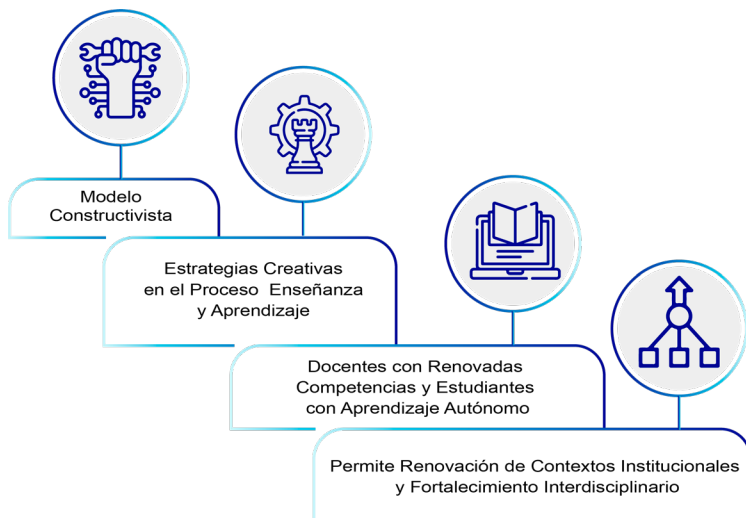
Modelo Constructivista

Estrategias Creativas en el Proceso Enseñanza y Aprendizaje

Docentes con Renovadas Competencias y Estudiantes con Aprendizaje Autónomo

Permite Renovación de Contextos Institucionales y Fortalecimiento Interdisciplinario